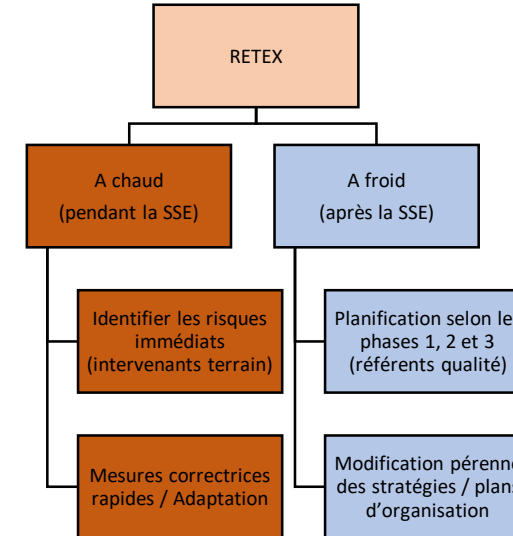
RETEX

A chaud
(pendant la SSE)

A froid
(après la SSE)

Identifier les risques immédiats
(intervenants terrain)

Mesures correctrices rapides / Adaptation

Planification selon le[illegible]
phases 1, 2 et 3
(référents qualité)

Modification pérenne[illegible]
des stratégies / plan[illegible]
d'organisation